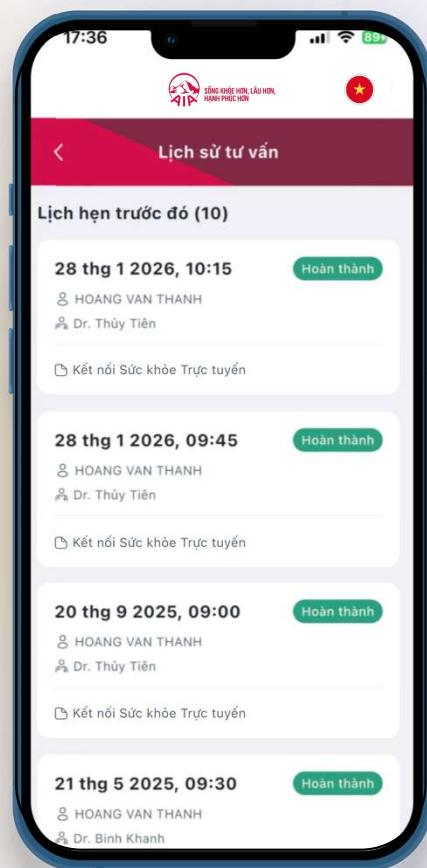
17:36
89

AIA SỐNG KHỎE HƠN, LÂU HƠN, HẠNH PHÚC HƠN

Lịch sử tư vấn

Lịch hẹn trước đó (10)

28 thg 1 2026, 10:15
Hoàn thành
HOANG VAN THANH
Dr. Thủy Tiên
Kết nối Sức khỏe Trực tuyến

28 thg 1 2026, 09:45
Hoàn thành
HOANG VAN THANH
Dr. Thủy Tiên
Kết nối Sức khỏe Trực tuyến

20 thg 9 2025, 09:00
Hoàn thành
HOANG VAN THANH
Dr. Thủy Tiên
Kết nối Sức khỏe Trực tuyến

21 thg 5 2025, 09:30
Hoàn thành
HOANG VAN THANH
Dr. Bình Khanh